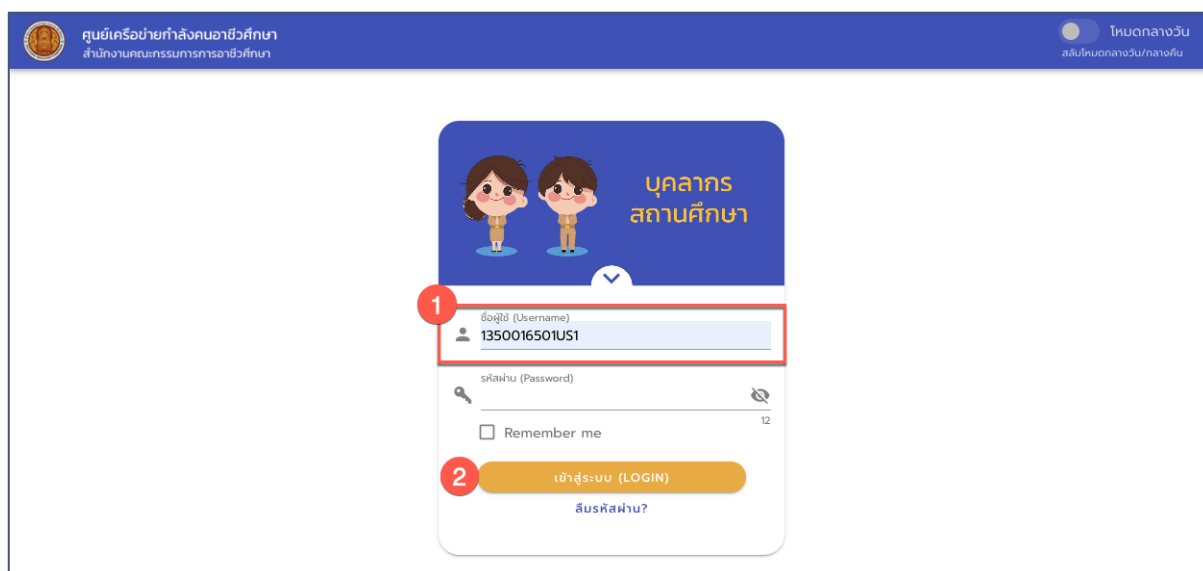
ศูนย์เครือข่ายกำลังคนอาชีวศึกษา
สำนักงานคณะกรรมการการอาชีวศึกษา

โหมดกลางวัน
สลับโหมดกลางวัน/กลางคืน

บุคลากร
สถานศึกษา

1

ชื่อผู้ใช้ (Username)
1350016501US1

รหัสผ่าน (Password)

12

Remember me

2

เข้าสู่ระบบ (LOGIN)

ลืมรหัสผ่าน?